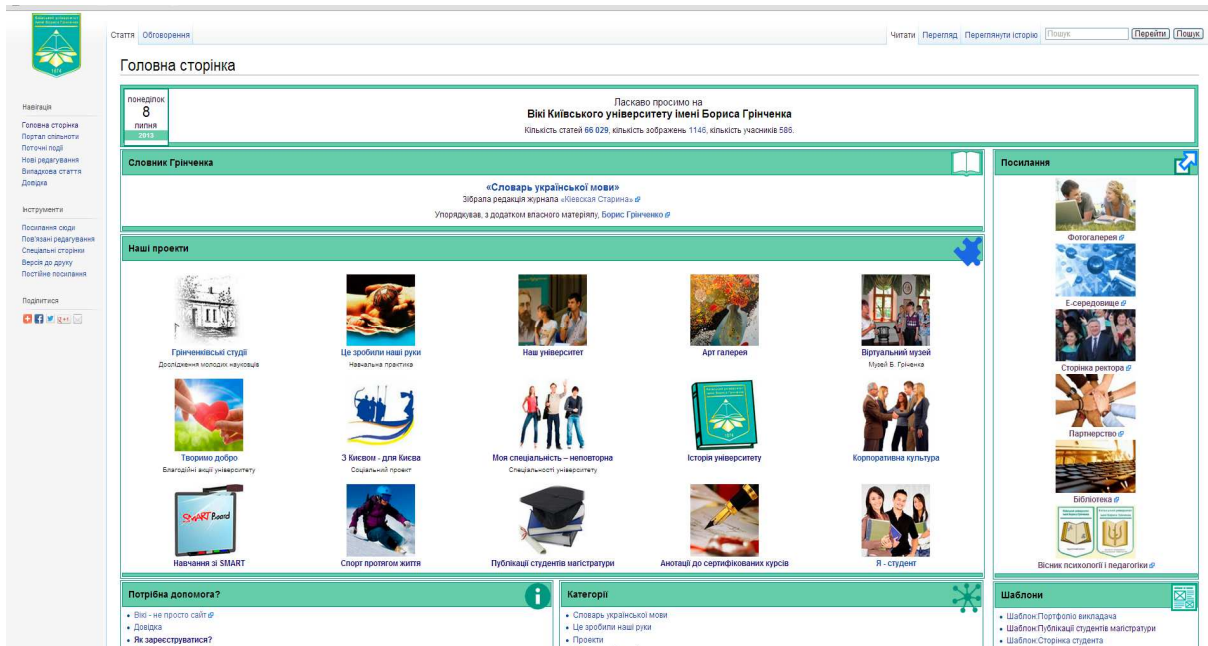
Стаття Обговорення

Читати Перегляд Переглянути історію Пошук Перейти Пошук

Головна сторінка

Навігація
Головна сторінка
Портал спільноти
Поточні події
Нові редагування
Випадкова стаття
Довідка

Інструменти
Посилання сюди
Пов'язані редагування
Спеціальні сторінки
Версія до друку
Постійне посилання

Поділитися

понеділок
8
липня
2013

Ласкаво просимо на
Вікі Київського університету імені Бориса Грінченка
Кількість статей 66 029, кількість зображень 1146, кількість учасників 586.

Словник Грінченка

«Словарь української мови»
Зібрала редакція журнала «Кіевская Старина»
Упорядкував, з додатком власного матеріялу, Борис Грінченко

Наші проекти

Грінченківські студії
Дослідження молодих науковців

Це зробили наші руки
Навчальна практика

Наш університет

Арт галерея

Віртуальний музей
Музей Б. Грінченка

Творимо добро
Благодійні акції університету

З Києвом - для Києва
Соціальний проект

Моя спеціальність – неповторна
Спеціальності університету

Історія університету

Корпоративна культура

Навчання зі SMART

Спорт протягом життя

Публікації студентів магістратури

Анотації до сертифікованих курсів

Я - студент

Посилання

Фотогалерея
Е-середовище
Сторінка ректора
Партнерство
Бібліотека
Вісник психології і педагогіки

Потрібна допомога?
• Вікі - не просто сайт
• Довідка
• Як зареєструватися?

Категорії
• Словарь української мови
• Це зробили наші руки
• Проекти

Шаблони
• Шаблон:Портфоліо викладача
• Шаблон:Публікації студентів магістратури
• Шаблон:Сторінка студента